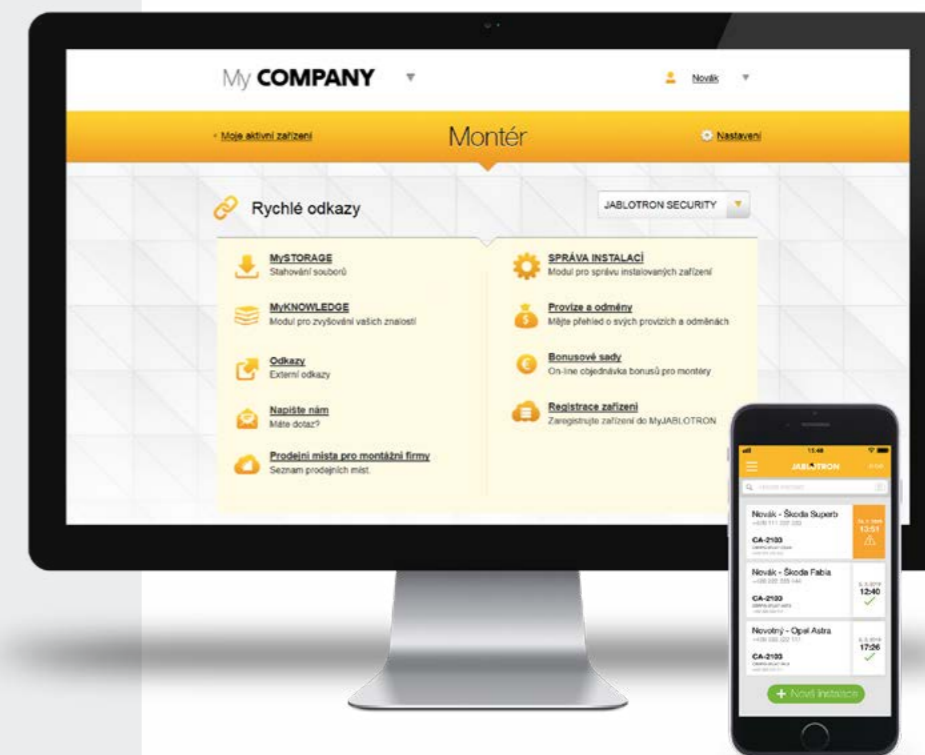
My COMPANY

Novák

‹ Moje aktivní zařízení

Montér

Nastavení

Rychlé odkazy

JABLOTRON SECURITY

MySTORAGE
Stahování souborů

MyKNOWLEDGE
Modul pro zvyšování vašich znalostí

Odkazy
Externí odkazy

Napište nám
Máte dotaz?

Prodejní místa pro montážní firmy
Seznam prodejních míst.

SPRÁVA INSTALACÍ
Modul pro správu instalovaných zařízení

Provize a odměny
Mějte přehled o svých provizích a odměnách

Bonusové sady
On-line objednávka bonusů pro montéry

Registrace zařízení
Zaregistrujte zařízení do MyJABLOTRON

JABLOTRON

Novák - Škoda Superb
CA-2103
13:51

Novák - Škoda Fabia
CA-2103
12:40

Novotný - Opel Astra
CA-2103
17:26

+ Nová instalace